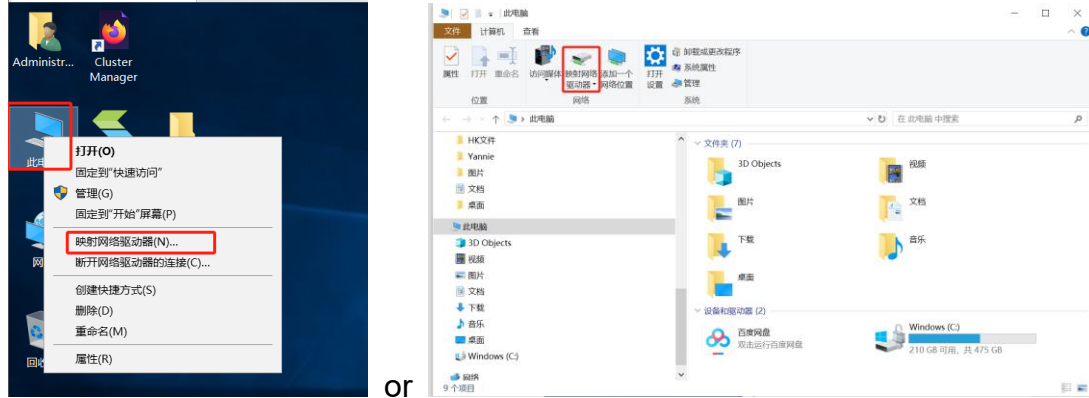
Administr...

Cluster Manager

此电

网

回收

打开(O)
固定到"快速访问"
管理(G)
固定到"开始"屏幕(P)
映射网络驱动器(N)...
断开网络驱动器的连接(C)...
创建快捷方式(S)
删除(D)
重命名(M)
属性(R)

or

此电脑
文件 计算机 查看
属性 打开 重命名
位置
访问媒体 映射网络驱动器 添加一个网络位置
网络
打开设置
卸载或更改程序
系统属性
管理
系统
此电脑
在 此电脑 中搜索
HK文件
Yannie
图片
文档
桌面
此电脑
3D Objects
视频
图片
文档
下载
音乐
桌面
Windows (C:)
网络
9 个项目
文件夹 (7)
3D Objects
视频
图片
文档
下载
音乐
桌面
设备和驱动器 (2)
百度网盘
双击运行百度网盘
Windows (C:)
210 GB 可用，共 475 GB